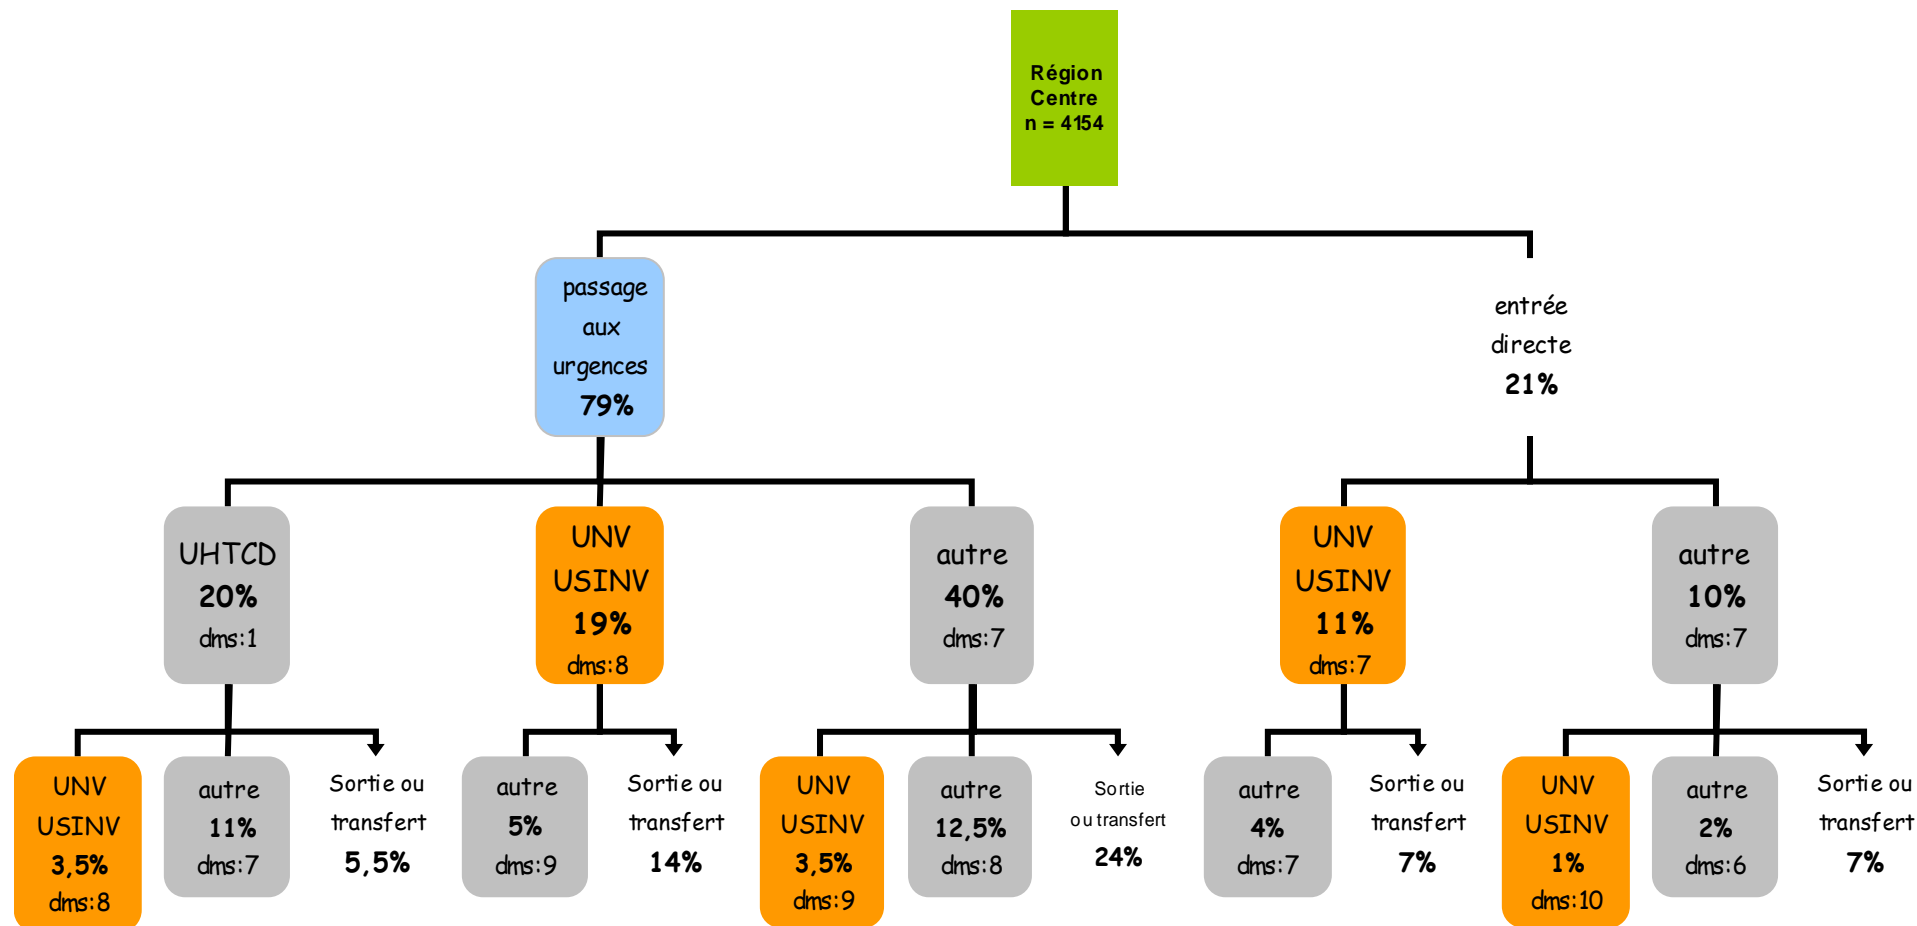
Région Centre n = 4154

passage aux urgences 79%

entrée directe 21%

UHTCD 20% dms:1

UNV USINV 19% dms:8

autre 40% dms:7

UNV USINV 11% dms:7

autre 10% dms:7

UNV USINV 3,5% dms:8

autre 11% dms:7

Sortie ou transfert 5,5%

autre 5% dms:9

Sortie ou transfert 14%

UNV USINV 3,5% dms:9

autre 12,5% dms:8

Sortie ou transfert 24%

autre 4% dms:7

Sortie ou transfert 7%

UNV USINV 1% dms:10

autre 2% dms:6

Sortie ou transfert 7%